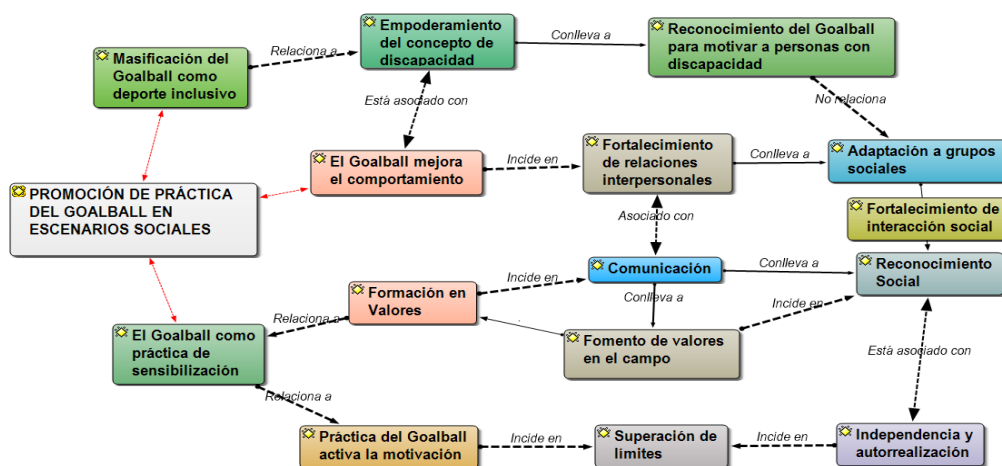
Empoderamiento del concepto de discapacidad

Conlleva a

Reconocimiento del Goalball para motivar a personas con discapacidad

Relaciona a

Masificación del Goalball como deporte inclusivo

Está asociado con

No relaciona

El Goalball mejora el comportamiento

Incide en

Fortalecimiento de relaciones interpersonales

Conlleva a

Adaptación a grupos sociales

PROMOCIÓN DE PRÁCTICA DEL GOALBALL EN ESCENARIOS SOCIALES

Fortalecimiento de interacción social

Asociado con

Incide en

Comunicación

Conlleva a

Reconocimiento Social

Formación en Valores

Conlleva a

Incide en

Relaciona a

El Goalball como práctica de sensibilización

Fomento de valores en el campo

Está asociado con

Relaciona a

Práctica del Goalball activa la motivación

Incide en

Superación de limites

Incide en

Independencia y autorrealización